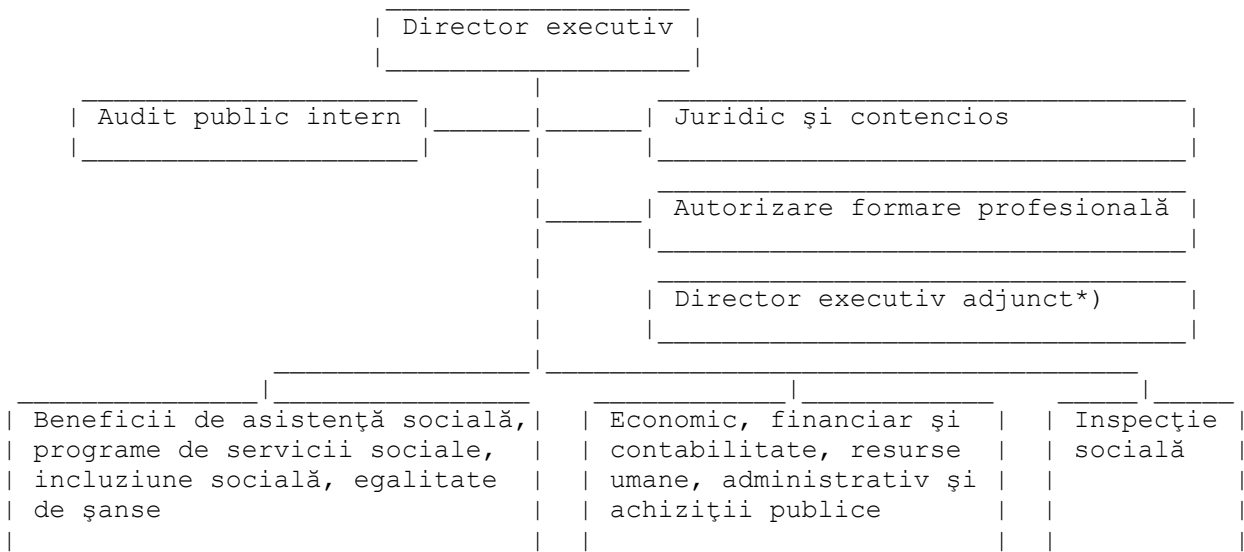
Director executiv

Audit public intern

Juridic şi contencios

Autorizare formare profesională

Director executiv adjunct*)

Beneficii de asistenţă socială, programe de servicii sociale, incluziune socială, egalitate de şanse

Economic, financiar şi contabilitate, resurse umane, administrativ şi achiziţii publice

Inspecţie socială